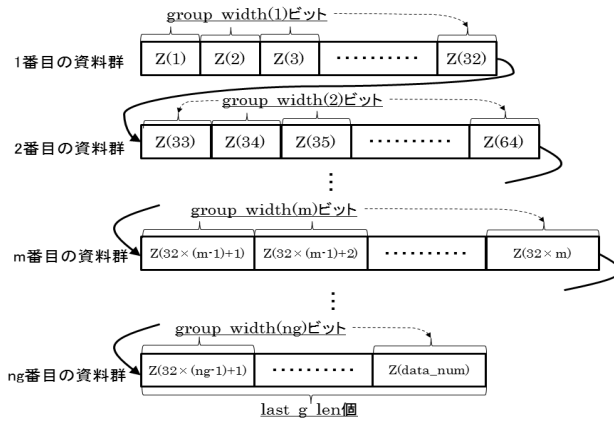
group_width(1)ビット

1番目の資料群

Z(1)
Z(2)
Z(3)
··········
Z(32)

group_width(2)ビット

2番目の資料群

Z(33)
Z(34)
Z(35)
··········
Z(64)

⋮

group_width(m)ビット

m番目の資料群

Z(32×(m-1)+1)
Z(32×(m-1)+2)
··········
Z(32×m)

⋮

group_width(ng)ビット

ng番目の資料群

Z(32×(ng-1)+1)
··········
Z(data_num)

last_g_len個